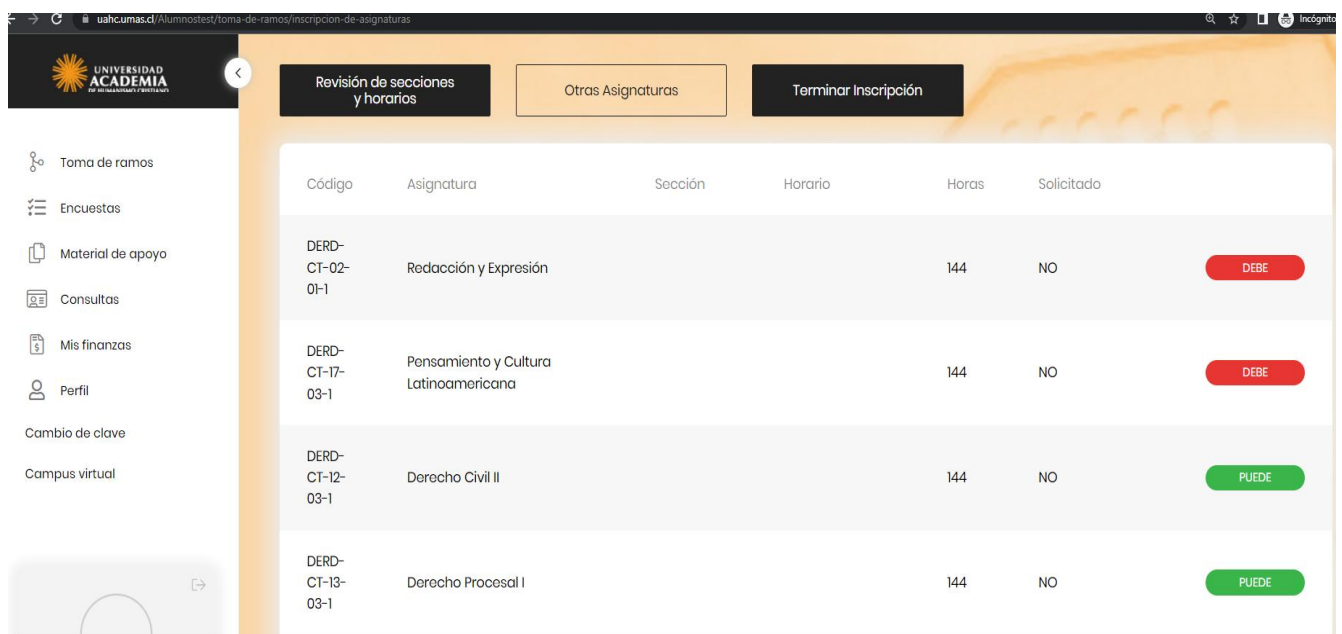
uahc.umas.cl/Alumnostest/toma-de-ramos/inscripcion-de-asignaturas

Incógnito

UNIVERSIDAD ACADEMIA DE HUMANISMO CRISTIANO

Revisión de secciones y horarios

Otras Asignaturas

Terminar Inscripción

Toma de ramos
Encuestas
Material de apoyo
Consultas
Mis finanzas
Perfil
Cambio de clave
Campus virtual

| Código | Asignatura | Sección | Horario | Horas | Solicitado | |
|---|---|---|---|---|---|---|
| DERD-CT-02-01-1 | Redacción y Expresión | | | 144 | NO | DEBE |
| DERD-CT-17-03-1 | Pensamiento y Cultura Latinoamericana | | | 144 | NO | DEBE |
| DERD-CT-12-03-1 | Derecho Civil II | | | 144 | NO | PUEDE |
| DERD-CT-13-03-1 | Derecho Procesal I | | | 144 | NO | PUEDE |